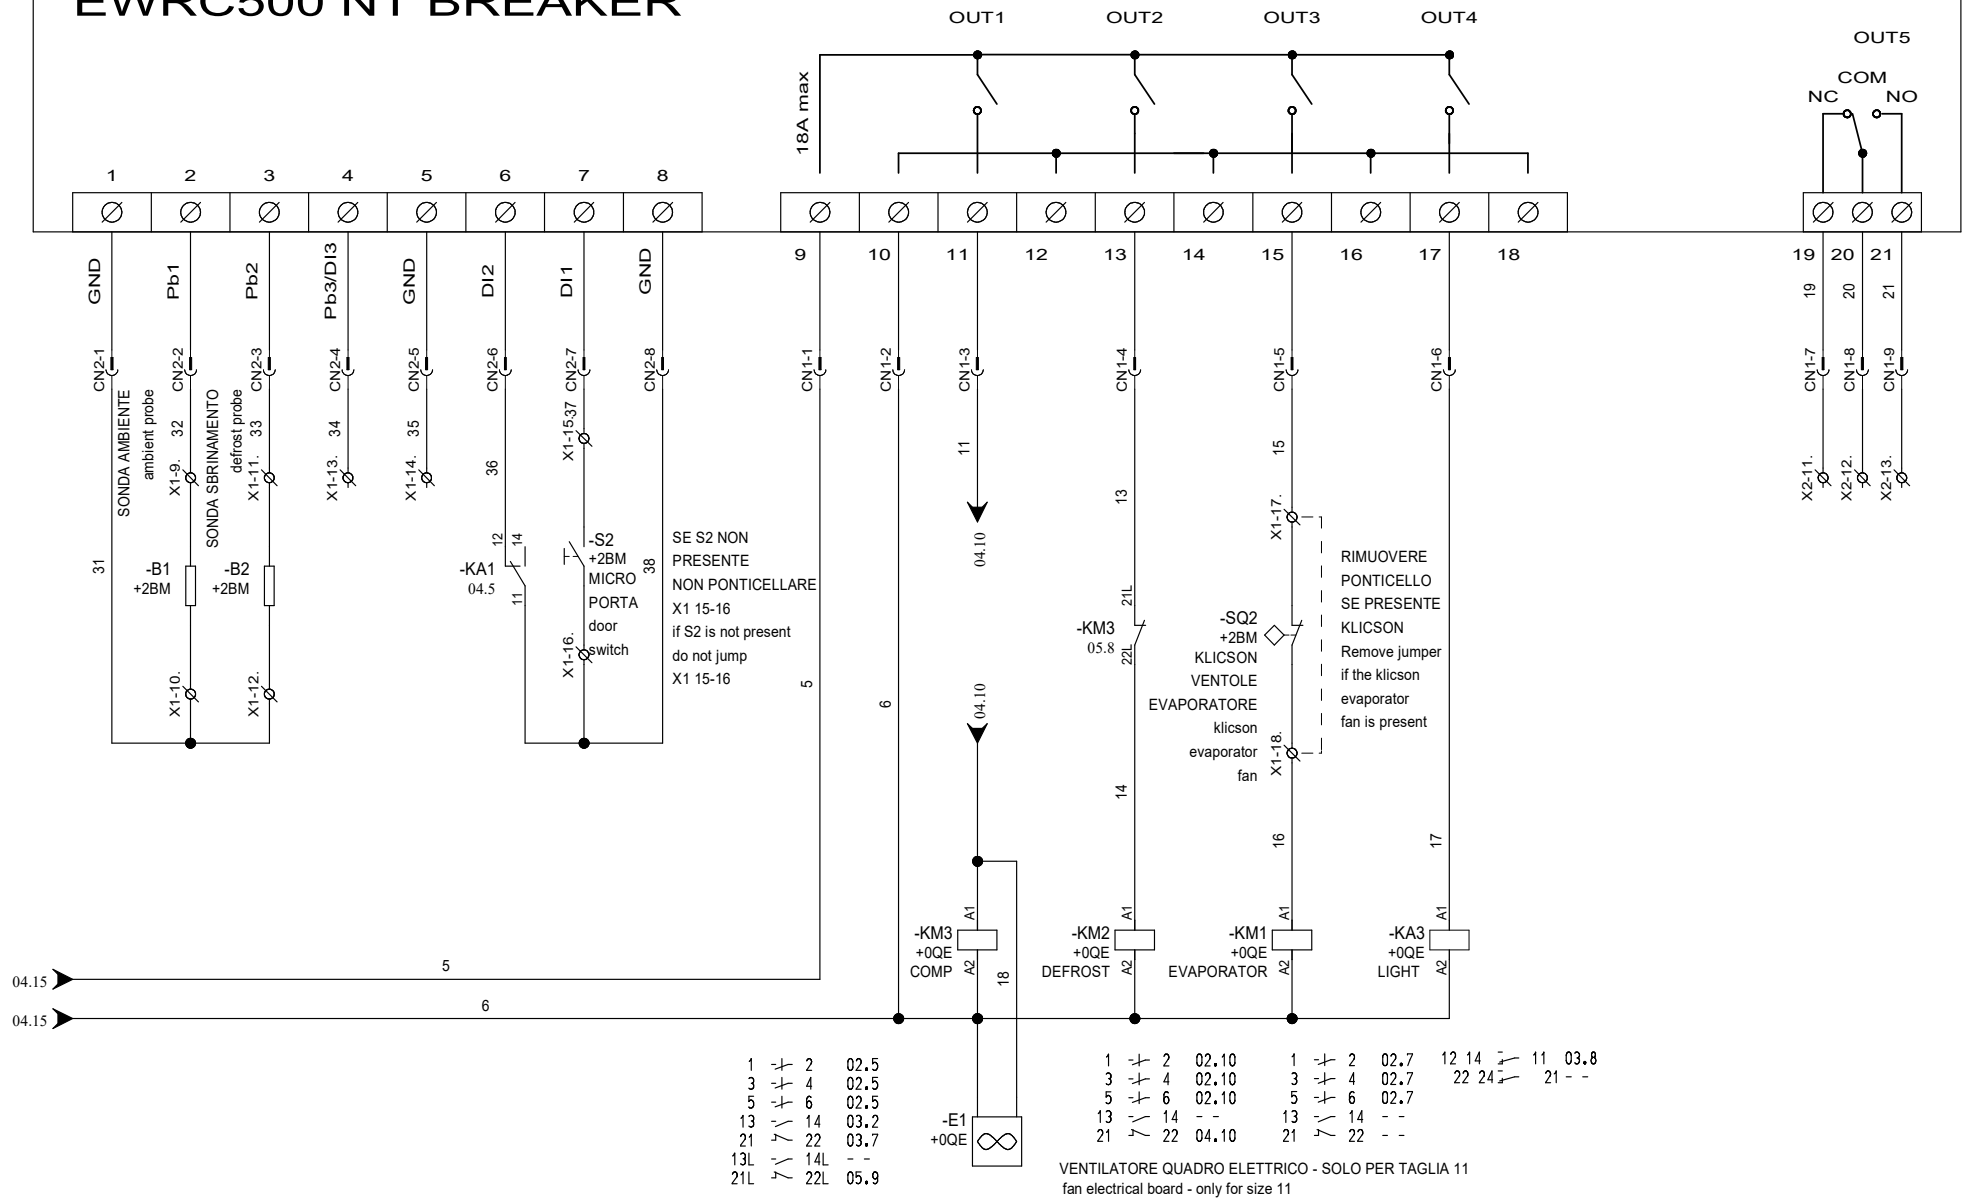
EWRC500 NT BREAKER

OUT1 OUT2 OUT3 OUT4

OUT5

COM
NC NO

18A max

1 2 3 4 5 6 7 8

9 10 11 12 13 14 15 16 17 18

19 20 21

GND Pb1 Pb2 Pb3/DI3 GND DI2 DI1 GND

19 20 21

CN2-1 CN2-2 CN2-3 CN2-4 CN2-5 CN2-6 CN2-7 CN2-8

CN1-1 CN1-2 CN1-3 CN1-4 CN1-5 CN1-6

CN1-7 CN1-8 CN1-9

SONDA AMBIENTE ambient probe

SONDA SBRINAMENTO defrost probe

32 33 34 35 36

X1-9. X1-11. X1-13. X1-14. X1-15.37

X2-11. X2-12. X2-13.

11

15

13

31

-B1 +2BM

-B2 +2BM

-KA1 04.5

12 14 11

-S2 +2BM MICRO PORTA door switch

38

SE S2 NON PRESENTE NON PONTICELLARE X1 15-16 if S2 is not present do not jump X1 15-16

04.10

X1-17.

RIMUOVERE PONTICELLO SE PRESENTE KLICSON Remove jumper if the klicson evaporator fan is present

21L

-KM3 05.8

22L

-SQ2 +2BM KLICSON VENTOLE EVAPORATORE klicson evaporator fan

X1-16.

X1-10. X1-12.

5

6

04.10

X1-18.

14

16

17

-KM3 +0QE COMP

A1 A2

18

-KM2 +0QE DEFROST

-KM1 +0QE EVAPORATOR

-KA3 +0QE LIGHT

04.15 5

04.15 6

1 2 02.5
3 4 02.5
5 6 02.5
13 14 03.2
21 22 03.7
13L 14L - -
21L 22L 05.9

-E1 +0QE

1 2 02.10
3 4 02.10
5 6 02.10
13 14 - -
21 22 04.10

1 2 02.7
3 4 02.7
5 6 02.7
13 14 - -
21 22 - -

12 14 11 03.8
22 24 21 - -

VENTILATORE QUADRO ELETTRICO - SOLO PER TAGLIA 11
fan electrical board - only for size 11